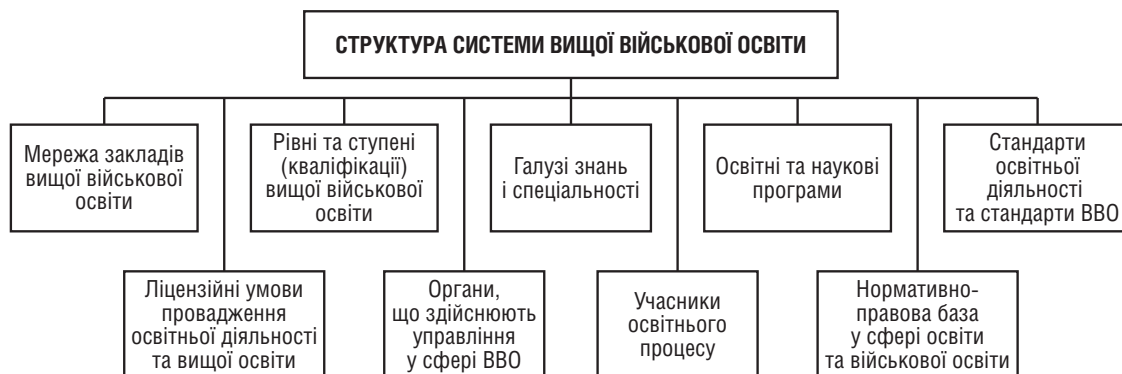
СТРУКТУРА СИСТЕМИ ВИЩОЇ ВІЙСЬКОВОЇ ОСВІТИ

Мережа закладів вищої військової освіти

Рівні та ступені (кваліфікації) вищої військової освіти

Галузі знань і спеціальності

Освітні та наукові програми

Стандарти освітньої діяльності та стандарти ВВО

Ліцензійні умови провадження освітньої діяльності та вищої освіти

Органи, що здійснюють управління у сфері ВВО

Учасники освітнього процесу

Нормативно-правова база у сфері освіти та військової освіти